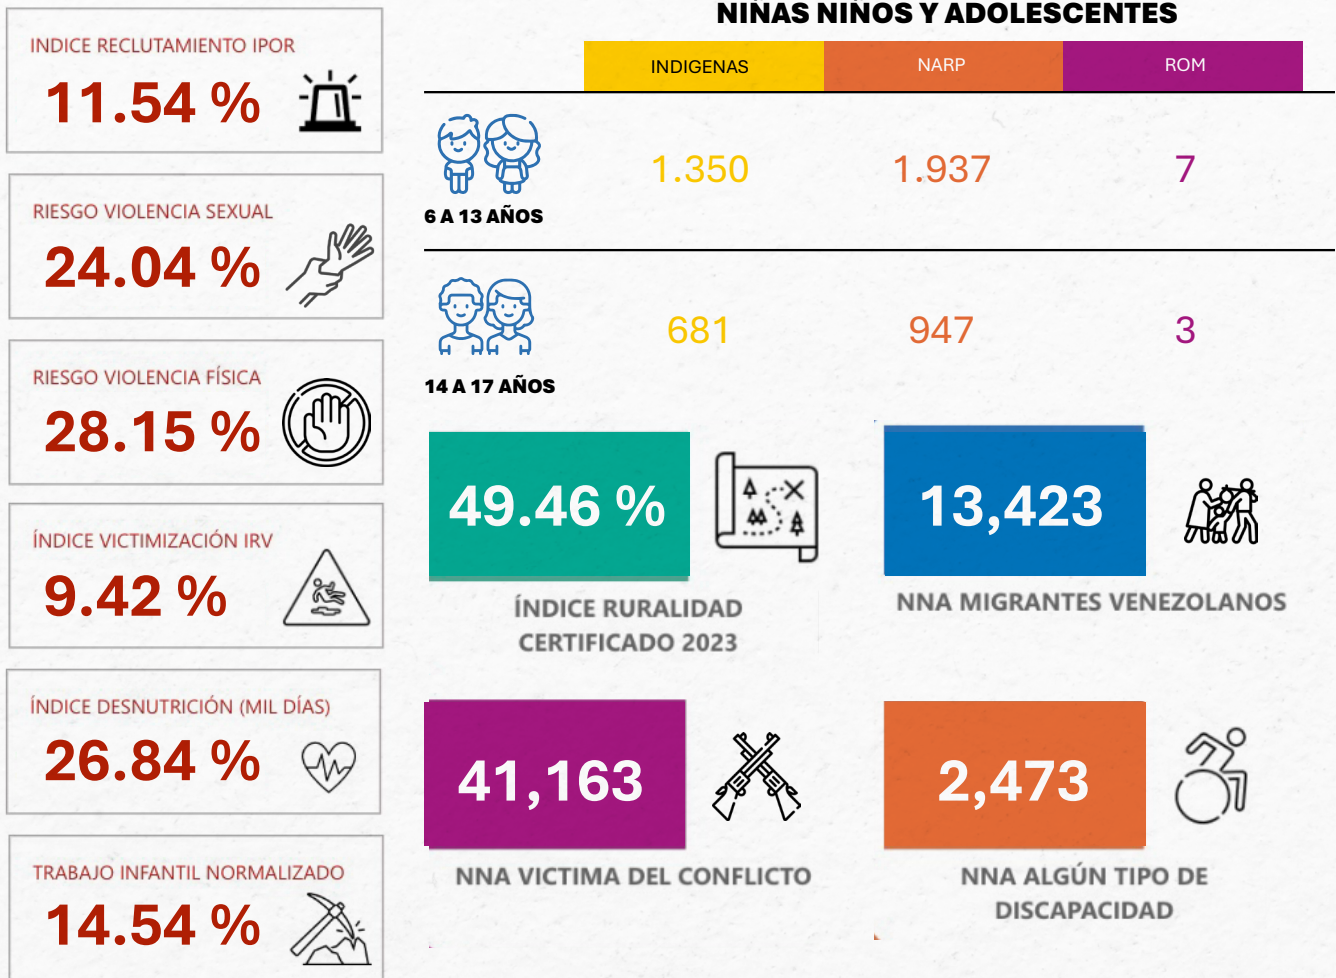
INDICE RECLUTAMIENTO IPOR
11.54 %

RIESGO VIOLENCIA SEXUAL
24.04 %

RIESGO VIOLENCIA FÍSICA
28.15 %

ÍNDICE VICTIMIZACIÓN IRV
9.42 %

ÍNDICE DESNUTRICIÓN (MIL DÍAS)
26.84 %

TRABAJO INFANTIL NORMALIZADO
14.54 %

NIÑAS NIÑOS Y ADOLESCENTES

| | INDIGENAS | NARP | ROM |
|---|---|---|---|
| 6 A 13 AÑOS | 1.350 | 1.937 | 7 |
| 14 A 17 AÑOS | 681 | 947 | 3 |

49.46 %
ÍNDICE RURALIDAD CERTIFICADO 2023

13,423
NNA MIGRANTES VENEZOLANOS

41,163
NNA VICTIMA DEL CONFLICTO

2,473
NNA ALGÚN TIPO DE DISCAPACIDAD